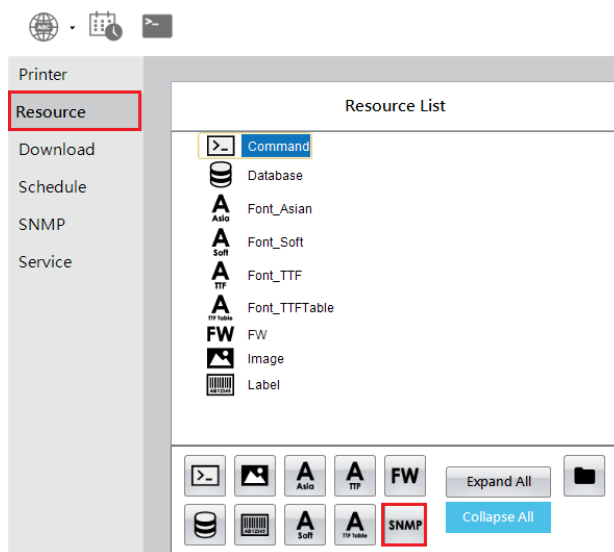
Printer
Resource
Download
Schedule
SNMP
Service

Resource List

Command
Database
A Asia Font_Asian
A Soft Font_Soft
A TTF Font_TTF
A TTF Table Font_TTFTable
FW FW
Image
AB12345 Label

A Asia
A TTF
FW
Expand All
AB12345
A Soft
A TTF Table
SNMP
Collapse All